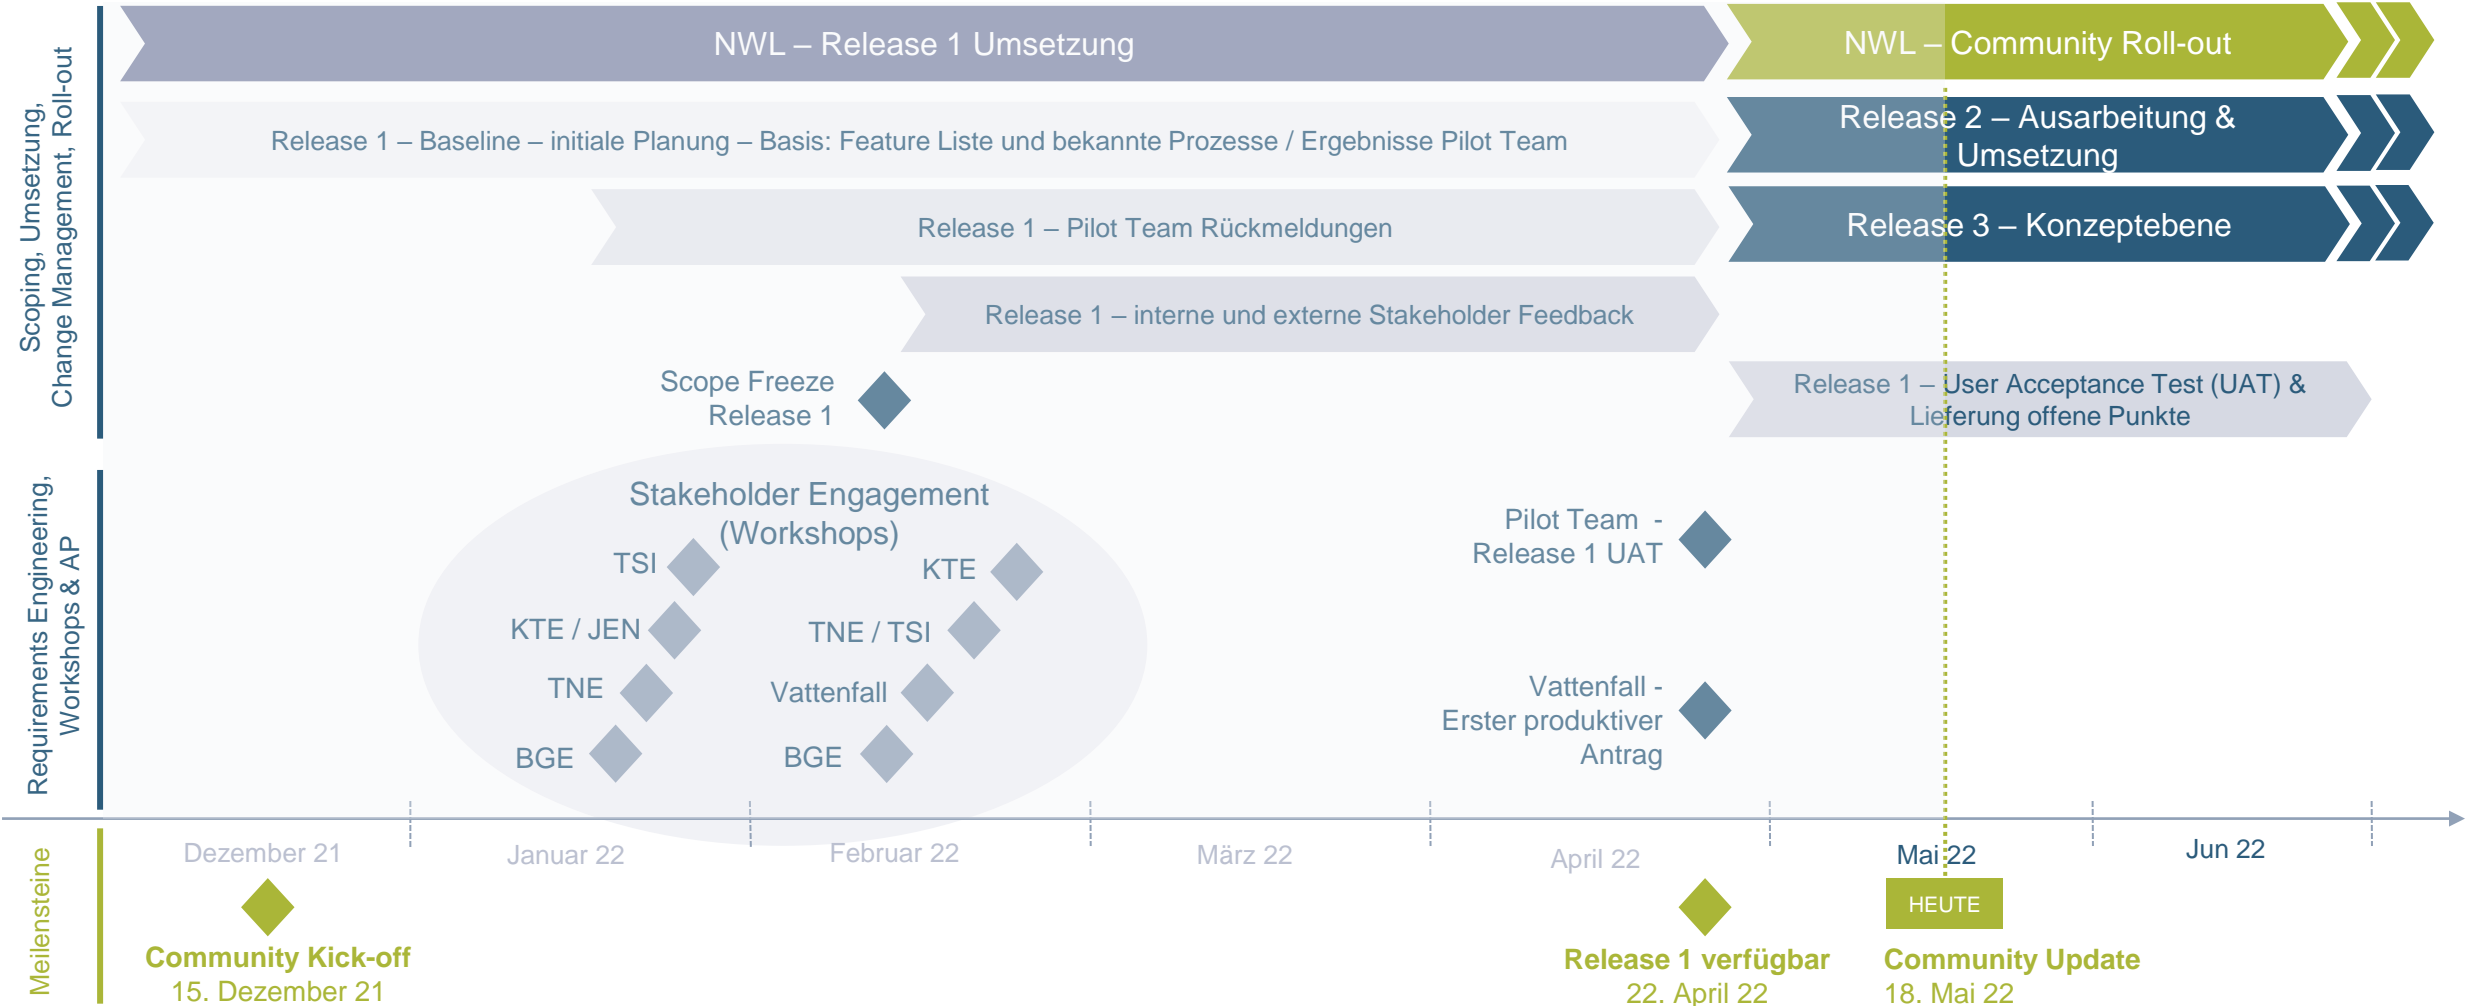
Scoping, Umsetzung, Change Management, Roll-out

NWL – Release 1 Umsetzung

NWL – Community Roll-out

Release 1 – Baseline – initiale Planung – Basis: Feature Liste und bekannte Prozesse / Ergebnisse Pilot Team

Release 2 – Ausarbeitung & Umsetzung

Release 1 – Pilot Team Rückmeldungen

Release 3 – Konzeptebene

Release 1 – interne und externe Stakeholder Feedback

Scope Freeze Release 1

Release 1 – User Acceptance Test (UAT) & Lieferung offene Punkte

Requirements Engineering, Workshops & AP

Stakeholder Engagement (Workshops)

TSI

KTE

KTE / JEN

TNE / TSI

TNE

Vattenfall

BGE

BGE

Pilot Team - Release 1 UAT

Vattenfall - Erster produktiver Antrag

Dezember 21

Januar 22

Februar 22

März 22

April 22

Mai 22

Jun 22

Meilensteine

HEUTE

Community Kick-off
15. Dezember 21

Release 1 verfügbar
22. April 22

Community Update
18. Mai 22